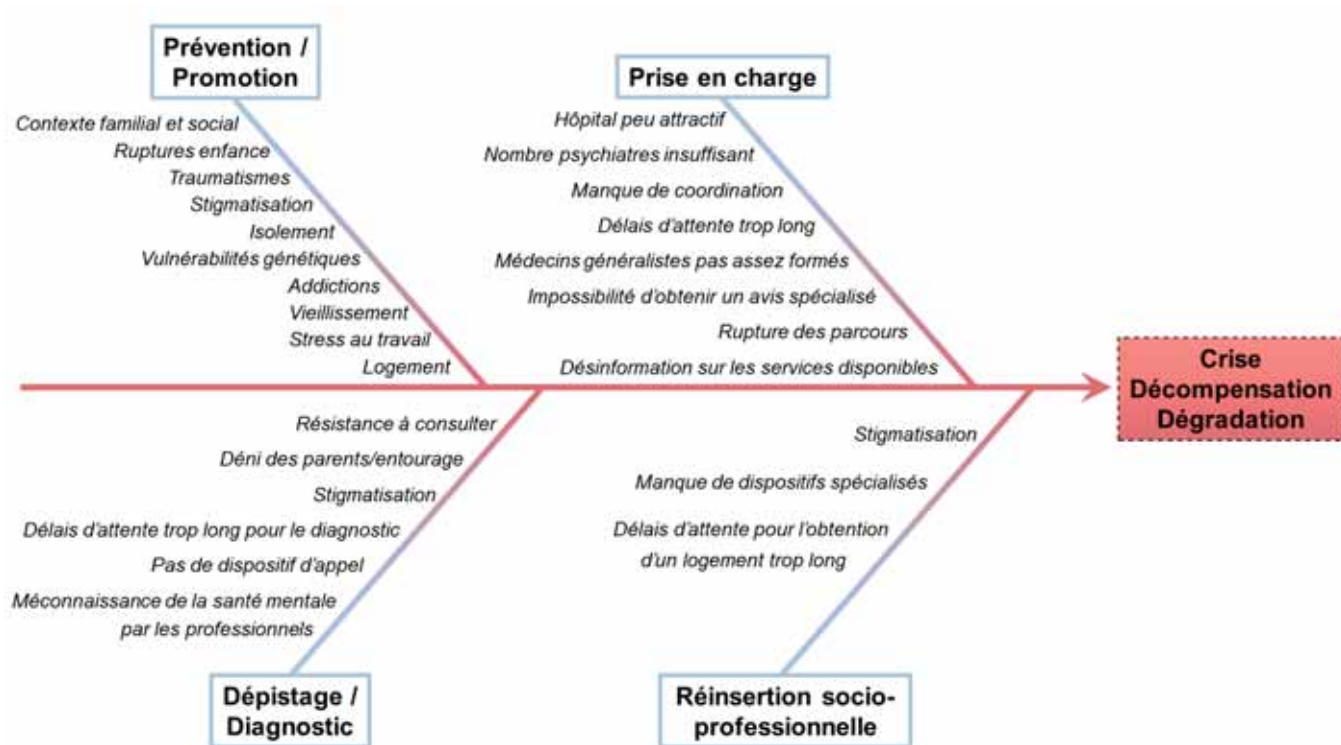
Prévention / Promotion

Contexte familial et social
Ruptures enfance
Traumatismes
Stigmatisation
Isolement
Vulnérabilités génétiques
Addictions
Vieillissement
Stress au travail
Logement

Prise en charge

Hôpital peu attractif
Nombre psychiatres insuffisant
Manque de coordination
Délais d'attente trop long
Médecins généralistes pas assez formés
Impossibilité d'obtenir un avis spécialisé
Rupture des parcours
Désinformation sur les services disponibles

Crise
Décompensation
Dégradation

Résistance à consulter
Déni des parents/entourage
Stigmatisation
Délais d'attente trop long pour le diagnostic
Pas de dispositif d'appel
Méconnaissance de la santé mentale par les professionnels

Dépistage / Diagnostic

Stigmatisation
Manque de dispositifs spécialisés
Délais d'attente pour l'obtention d'un logement trop long

Réinsertion socio-professionnelle